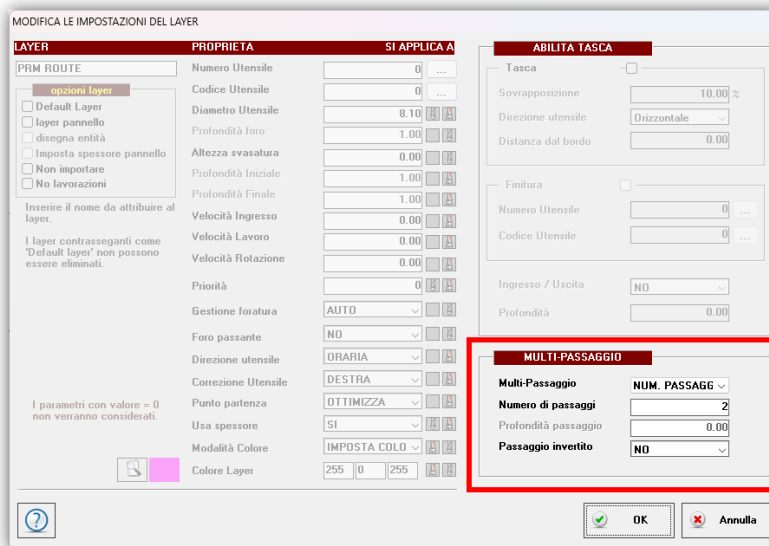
MODIFICA LE IMPOSTAZIONI DEL LAYER

LAYER

PRM ROUTE

opzioni layer

Default Layer
layer pannello
disegna entità
Imposta spessore pannello
Non importare
No lavorazioni

Inserire il nome da attribuire al layer.

I layer contrasseganti come 'Default layer' non possono essere eliminati.

I parametri con valore = 0 non verranno considerati.

PROPRIETA | SI APPLICA A

| | |
|---|---|
| Numero Utensile | 0 ... |
| Codice Utensile | 0 ... |
| Diametro Utensile | 8.10 |
| Profondità foro | 1.00 |
| Altezza svasatura | 0.00 |
| Profondità Iniziale | 1.00 |
| Profondità Finale | 1.00 |
| Velocità Ingresso | 0.00 |
| Velocità Lavoro | 0.00 |
| Velocità Rotazione | 0.00 |
| Priorità | 0 |
| Gestione foratura | AUTO |
| Foro passante | NO |
| Direzione utensile | ORARIA |
| Correzione Utensile | DESTRA |
| Punto partenza | OTTIMIZZA |
| Usa spessore | SI |
| Modalità Colore | IMPOSTA COLO |
| Colore Layer | 255 0 255 |

ABILITA TASCA

Tasca

| | |
|---|---|
| Sovrapposizione | 10.00 % |
| Direzione utensile | Orizzontale |
| Distanza dal bordo | 0.00 |

Finitura

| | |
|---|---|
| Numero Utensile | 0 ... |
| Codice Utensile | 0 ... |

| | |
|---|---|
| Ingresso / Uscita | NO |
| Profondità | 0.00 |

MULTI-PASSAGGIO

| | |
|---|---|
| Multi-Passaggio | NUM. PASSAGG |
| Numero di passaggi | 2 |
| Profondità passaggio | 0.00 |
| Passaggio invertito | NO |

OK
Annulla